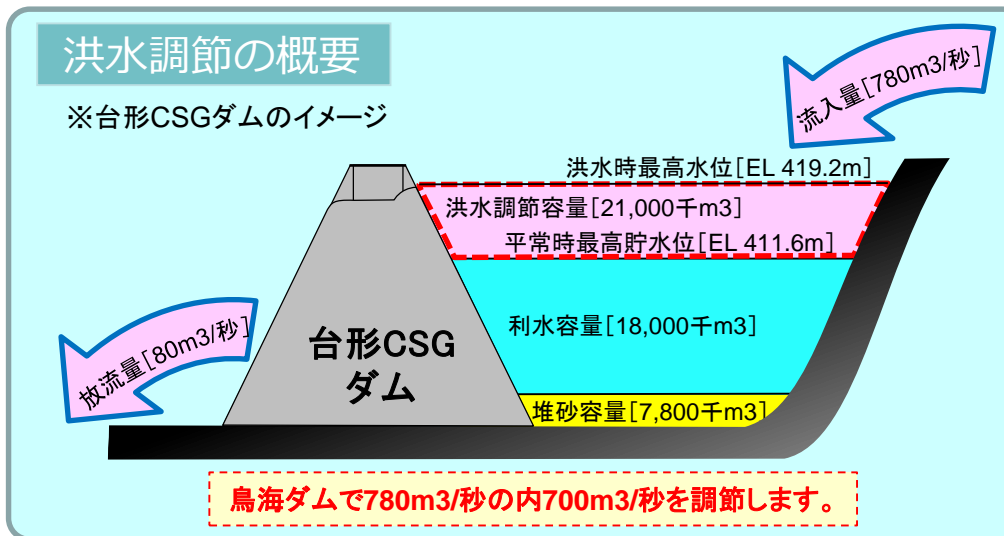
洪水調節の概要

※台形CSGダムのイメージ

流入量[780m3/秒]

洪水時最高水位[EL 419.2m]

洪水調節容量[21,000千m3]

平常時最高貯水位[EL 411.6m]

利水容量[18,000千m3]

堆砂容量[7,800千m3]

放流量[80m3/秒]

台形CSG ダム

鳥海ダムで780m3/秒の内700m3/秒を調節します。